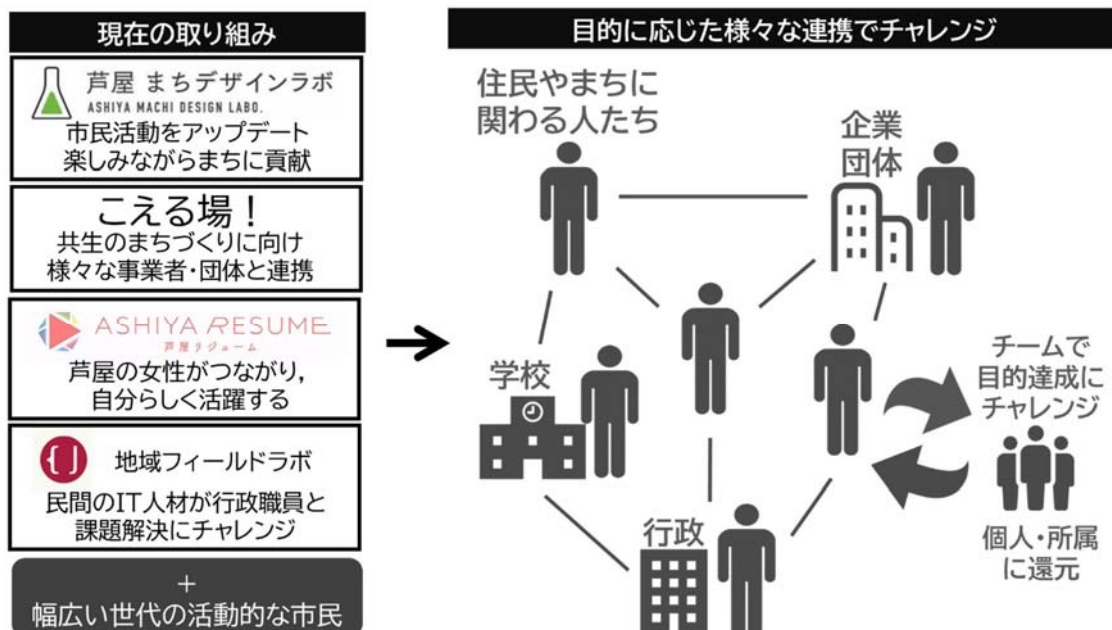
現在の取り組み

芦屋 まちデザインラボ
ASHIYA MACHI DESIGN LABO.
市民活動をアップデート
楽しみながらまちに貢献

こえる場！
共生のまちづくりに向け
様々な事業者・団体と連携

ASHIYA RESUME
芦屋リジューム
芦屋の女性がつながり，
自分らしく活躍する

地域フィールドラボ
民間のIT人材が行政職員と
課題解決にチャレンジ

＋
幅広い世代の活動的な市民

目的に応じた様々な連携でチャレンジ

住民やまちに
関わる人たち

企業
団体

学校

行政

チームで
目的達成に
チャレンジ

個人・所属
に還元